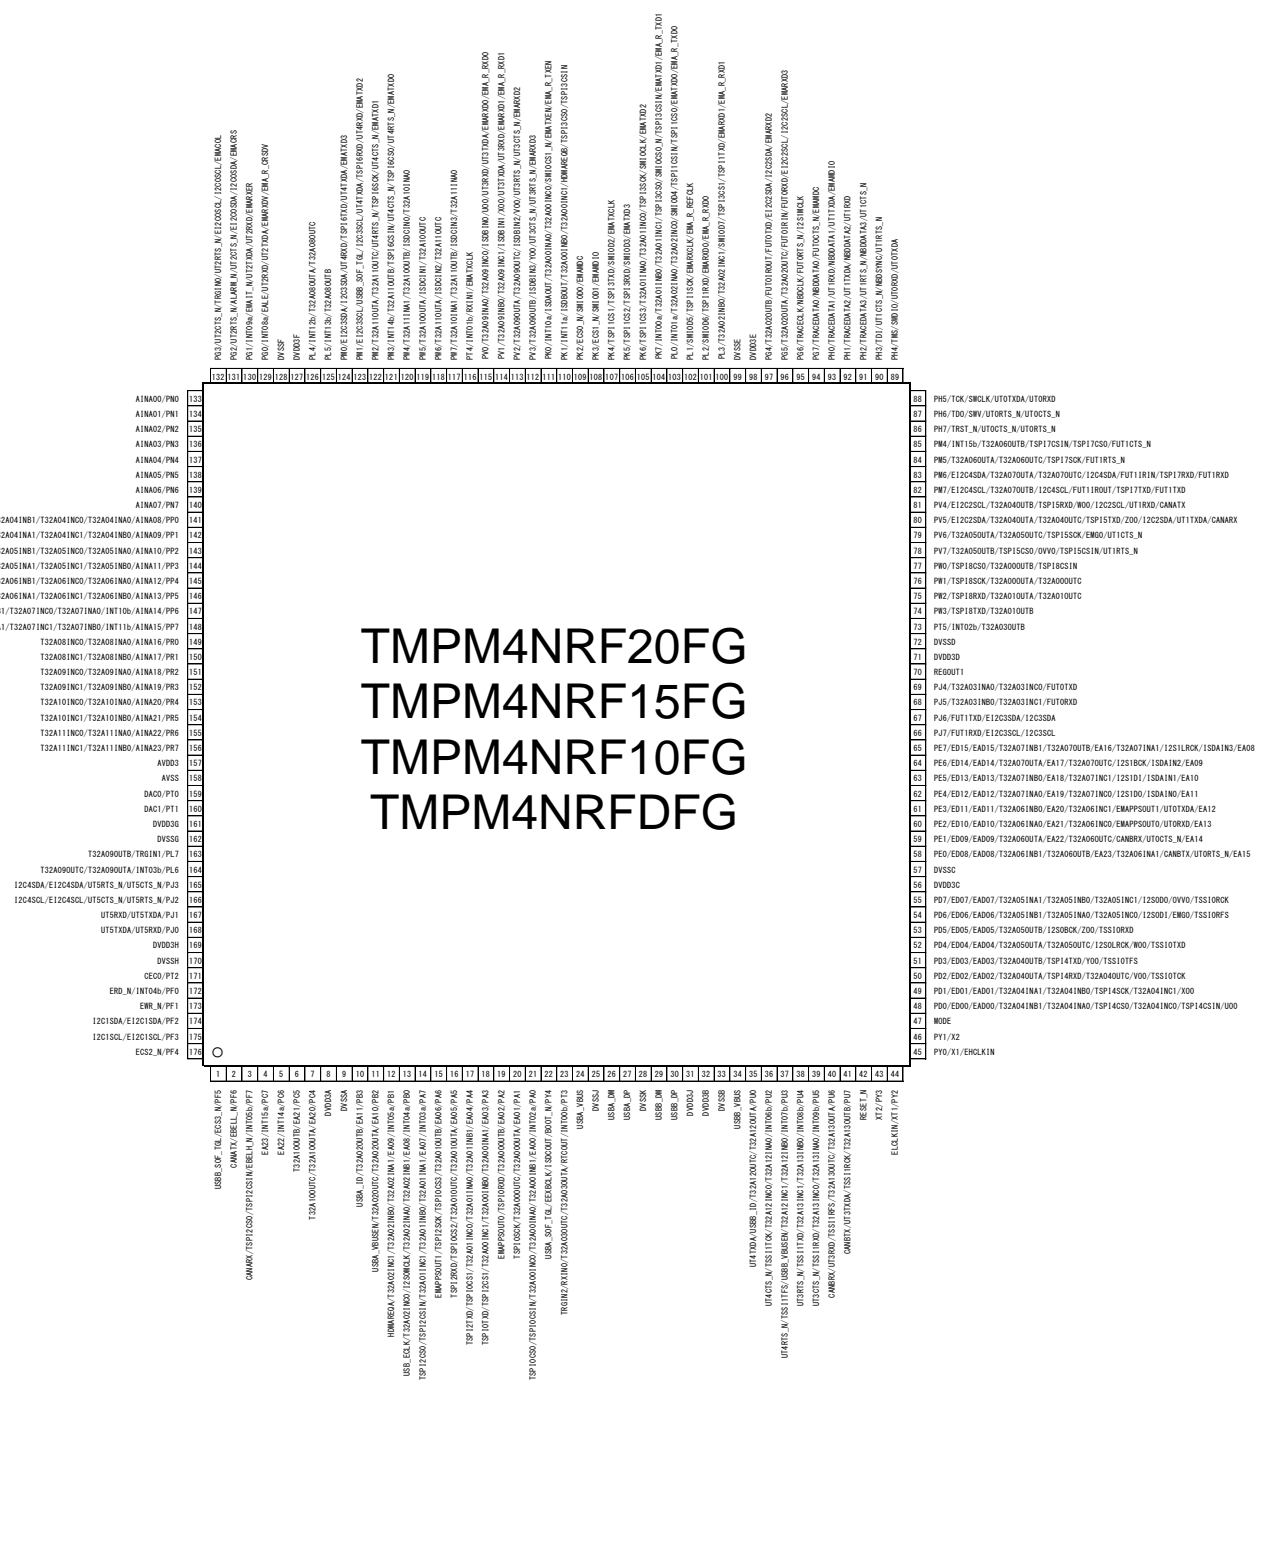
TMPM4NRF20FG
TMPM4NRF15FG
TMPM4NRF10FG
TMPM4NRFDFG

132 PG3/UT2CTS_N/TRGIN0/UT2RTS_N/EI2C0SCL/I2C0SCL/EMACOL
131 PG2/UT2RTS_N/ALARM_N/UT2CTS_N/EI2C0SDA/I2C0SDA/EMACRS
130 PG1/INT09a/EMAIT_N/UT2TXDA/UT2RXD/EMARXER
129 PG0/INT08a/EALE/UT2RXD/UT2TXDA/EMARXDV/EMA_R_CRSDV
128 DVSSF
127 DVDD3F
126 PL4/INT12b/T32A08OUTA/T32A08OUTC
125 PL5/INT13b/T32A08OUTB
124 PM0/EI2C3SDA/I2C3SDA/UT4RXD/TSP16TXD/UT4TXDA/EMATXD3
123 PM1/EI2C3SCL/USBB_SOF_TGL/I2C3SCL/UT4TXDA/TSP16RXD/UT4RXD/EMATXD2
122 PM2/T32A10OUTA/T32A10OUTC/UT4RTS_N/TSP16SCK/UT4CTS_N/EMATXD1
121 PM3/INT14b/T32A10OUTB/TSP16CSIN/UT4CTS_N/TSP16CS0/UT4RTS_N/EMATXD0
120 PM4/T32A11INA1/T32A10OUTB/ISDCIN0/T32A10INA0
119 PM5/T32A10OUTA/ISDCIN1/T32A10OUTC
118 PM6/T32A11OUTA/ISDCIN2/T32A11OUTC
117 PM7/T32A10INA1/T32A11OUTB/ISDCIN3/T32A11INA0
116 PT4/INT01b/RXIN1/EMATXCLK
115 PV0/T32A09INA0/T32A09INC0/ISDBIN0/UO0/UT3TXDA/EMARXD0/EMA_R_RXD0
114 PV1/T32A09INB0/T32A09INC1/ISDBIN1/XO0/UT3RXD/EMARXD1/EMA_R_RXD1
113 PV2/T32A09OUTA/T32A09OUTC/ISDBIN2/VO0/UT3RTS_N/EMARXD2
112 PV3/T32A09OUTB/ISDBIN3/YO0/UT3CTS_N/UT3RTS_N/EMARXD3
111 PK0/INT10a/ISDAOUT/T32A00INA0/T32A00INC0/SMI0CS1_N/EMATXEN/EMA_R_TXEN
110 PK1/INT11a/ISDBOUT/T32A00INB0/T32A00INC1/HDMAREQB/TSP13CS0/TSP13CSIN
109 PK2/ECS0_N/SMI0D0/EMAMDC
108 PK3/ECS1_N/SMI0D1/EMAMDIO
107 PK4/TSP1CS1/TSP13TXD/SMI0D2/EMATXCLK
106 PK5/TSP1CS2/TSP13RXD/SMI0D3/EMATXD3
105 PK6/TSP1CS3/T32A01INA0/T32A01INC0/TSP13SCK/SMI0CLK/EMATXD2
104 PK7/INT00a/T32A01INB0/T32A01INC1/TSP13CS0/SMI0CS0_N/TSP13CSIN/EMATXD1/EMA_R_TXD1
103 PL0/INT01a/T32A02INA0/T32A02INC0/SMI0D4/TSP11CSIN/TSP11CS0/EMATXD0/EMA_R_TXD0
102 PL1/SMI0D5/TSP1SCK/EMARXCLK/EMA_R_REFCLK
101 PL2/SMI0D6/TSP11RXD/EMARXD0/EMA_R_RXD0
100 PL3/T32A02INB0/T32A02INC1/SMI0D7/TSP13CS1/TSP11TXD/EMARXD1/EMA_R_RXD1
99 DVSSE
98 DVDD3E
97 PG4/T32A02OUTB/FUTO1ROUT/FUTOTXD/EI2C2SDA/I2C2SDA/EMARXD2
96 PG5/T32A02OUTA/T32A02OUTC/FUTO1RIN/FUTORXD/EI2C2SCL/I2C2SCL/EMARXD3
95 PG6/TRACECLK/NBDCLK/FUTORTS_N/I2S1MCLK
94 PG7/TRACEDATA0/NBDDATA0/FUTOCTS_N/EMAMDC
93 PH0/TRACEDATA1/UT1RXD/NBDDATA1/UT1TXDA/EMAMDIO
92 PH1/TRACEDATA2/UT1TXDA/NBDDATA2/UT1RXD
91 PH2/TRACEDATA3/UT1RTS_N/NBDDATA3/UT1CTS_N
90 PH3/TDI/UT1CTS_N/NBDSYNC/UT1RTS_N
89 PH4/TMS/SWDIO/UTORXD/UTOTXDA

133 AINA00/PN0
134 AINA01/PN1
135 AINA02/PN2
136 AINA03/PN3
137 AINA04/PN4
138 AINA05/PN5
139 AINA06/PN6
140 AINA07/PN7
141 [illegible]2A04INB1/T32A04INC0/T32A04INA0/AINA08/PP0
142 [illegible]2A04INA1/T32A04INC1/T32A04INB0/AINA09/PP1
143 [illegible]2A05INB1/T32A05INC0/T32A05INA0/AINA10/PP2
144 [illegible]2A05INA1/T32A05INC1/T32A05INB0/AINA11/PP3
145 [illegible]2A06INB1/T32A06INC0/T32A06INA0/AINA12/PP4
146 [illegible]2A06INA1/T32A06INC1/T32A06INB0/AINA13/PP5
147 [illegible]1/T32A07INC0/T32A07INA0/INT10b/AINA14/PP6
148 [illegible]1/T32A07INC1/T32A07INB0/INT11b/AINA15/PP7
149 T32A08INC0/T32A08INA0/AINA16/PR0
150 T32A08INC1/T32A08INB0/AINA17/PR1
151 T32A09INC0/T32A09INA0/AINA18/PR2
152 T32A09INC1/T32A09INB0/AINA19/PR3
153 T32A10INC0/T32A10INA0/AINA20/PR4
154 T32A10INC1/T32A10INB0/AINA21/PR5
155 T32A11INC0/T32A11INA0/AINA22/PR6
156 T32A11INC1/T32A11INB0/AINA23/PR7
157 AVDD3
158 AVSS
159 DAC0/PT0
160 DAC1/PT1
161 DVDD3G
162 DVSSG
163 T32A09OUTB/TRGIN1/PL7
164 T32A09OUTC/T32A09OUTA/INT03b/PL6
165 I2C4SDA/EI2C4SDA/UT5RTS_N/UT5CTS_N/PJ3
166 I2C4SCL/EI2C4SCL/UT5CTS_N/UT5RTS_N/PJ2
167 UT5RXD/UT5TXDA/PJ1
168 UT5TXDA/UT5RXD/PJ0
169 DVDD3H
170 DVSSH
171 CEC0/PT2
172 ERD_N/INT04b/PF0
173 EWR_N/PF1
174 I2C1SDA/EI2C1SDA/PF2
175 I2C1SCL/EI2C1SCL/PF3
176 ECS2_N/PF4

1 USBB_SOF_TGL/ECS3_N/PF5
2 CANATX/EBELL_N/PF6
3 CANARX/TSP12CS0/TSP12CSIN/EBELH_N/INT05b/PF7
4 EA23/INT15a/PC7
5 EA22/INT14a/PC6
6 T32A10OUTB/EA21/PC5
7 T32A10OUTC/T32A10OUTA/EA20/PC4
8 DVDD3A
9 DVSSA
10 USBA_ID/T32A02OUTB/EA11/PB3
11 USBA_VBUSEN/T32A02OUTC/T32A02OUTA/EA10/PB2
12 HDMAREQA/T32A02INC1/T32A02INB0/T32A02INA1/EA09/INT05a/PB1
13 USB_ECLK/T32A02INC0/I2S0MCLK/T32A02INA0/T32A02INB1/EA08/INT04a/PB0
14 TSP12CSIN/TSP12CS0/T32A01INC1/T32A01INB0/T32A01INA1/EA07/INT03a/PA7
15 EMAPPSOUT1/TSP12SCK/TSP10CS3/T32A01OUTB/EA06/PA6
16 TSP12RXD/TSP10CS2/T32A01OUTC/T32A01OUTA/EA05/PA5
17 TSP12TXD/TSP10CS1/T32A01INC0/T32A01INA0/T32A01INB1/EA04/PA4
18 TSP10TXD/TSP12CS1/T32A00INC1/T32A00INB0/T32A00INA1/EA03/PA3
19 EMAPPSOUT0/TSP10RXD/T32A00OUTB/EA02/PA2
20 TSP10SCK/T32A00OUTC/T32A00OUTA/EA01/PA1
21 TSP10CS0/TSP10CSIN/T32A00INC0/T32A00INA0/T32A00INB1/EA00/INT02a/PA0
22 USBA_SOF_TGL/EEXBCLK/ISDCOUT/BOOT_N/PY4
23 TRGIN2/RXIN0/T32A03OUTC/T32A03OUTA/RTCOUT/INT00b/PT3
24 USBA_VBUS
25 DVSSJ
26 USBA_DM
27 USBA_DP
28 DVSSK
29 USBB_DM
30 USBB_DP
31 DVDD3J
32 DVDD3B
33 DVSSB
34 USBB_VBUS
35 UT4TXDA/USBB_ID/T32A12OUTC/T32A12OUTA/PU0
36 UT4CTS_N/TSS11TCK/T32A12INC0/T32A12INA0/INT06b/PU2
37 UT4RTS_N/TSS11TFS/USBB_VBUSEN/T32A12INC1/T32A12INB0/INT07b/PU3
38 UT3RTS_N/TSS11TXD/T32A13INC1/T32A13INB0/INT08b/PU4
39 UT3CTS_N/TSS11RXD/T32A13INC0/T32A13INA0/INT09b/PU5
40 CANBRX/UT3RXD/TSS11RFS/T32A13OUTC/T32A13OUTA/PU6
41 CANBTX/UT3TXDA/TSS11RCK/T32A13OUTB/PU7
42 RESET_N
43 XT2/PY3
44 ELCLKIN/XT1/PY2

88 PH5/TCK/SWCLK/UT0TXDA/UT0RXD
87 PH6/TDO/SWV/UT0RTS_N/UT0CTS_N
86 PH7/TRST_N/UT0CTS_N/UT0RTS_N
85 PM4/INT15b/T32A06OUTB/TSP17CSIN/TSP17CS0/FUT1CTS_N
84 PM5/T32A06OUTA/T32A06OUTC/TSP17SCK/FUT1RTS_N
83 PM6/EI2C4SDA/T32A07OUTA/T32A07OUTC/I2C4SDA/FUT1IRIN/TSP17RXD/FUT1RXD
82 PM7/EI2C4SCL/T32A07OUTB/I2C4SCL/FUT1IROUT/TSP17TXD/FUT1TXD
81 PV4/EI2C2SCL/T32A04OUTB/TSP15RXD/WO0/I2C2SCL/UT1RXD/CANATX
80 PV5/EI2C2SDA/T32A04OUTA/T32A04OUTC/TSP15TXD/ZO0/I2C2SDA/UT1TXDA/CANARX
79 PV6/T32A05OUTA/T32A05OUTC/TSP15SCK/EMG0/UT1CTS_N
78 PV7/T32A05OUTB/TSP15CS0/OVV0/TSP15CSIN/UT1RTS_N
77 PW0/TSP18CS0/T32A00OUTB/TSP18CSIN
76 PW1/TSP18SCK/T32A00OUTA/T32A00OUTC
75 PW2/TSP18RXD/T32A01OUTA/T32A01OUTC
74 PW3/TSP18TXD/T32A01OUTB
73 PT5/INT02b/T32A03OUTB
72 DVSSD
71 DVDD3D
70 REGOUT1
69 PJ4/T32A03INA0/T32A03INC0/FUT0TXD
68 PJ5/T32A03INB0/T32A03INC1/FUT0RXD
67 PJ6/FUT1TXD/EI2C3SDA/I2C3SDA
66 PJ7/FUT1RXD/EI2C3SCL/I2C3SCL
65 PE7/ED15/EAD15/T32A07INB1/T32A07OUTB/EA16/T32A07INA1/I2S1LRCK/ISDAIN3/EA08
64 PE6/ED14/EAD14/T32A07OUTA/EA17/T32A07OUTC/I2S1BCK/ISDAIN2/EA09
63 PE5/ED13/EAD13/T32A07INB0/EA18/T32A07INC1/I2S1DI/ISDAIN1/EA10
62 PE4/ED12/EAD12/T32A07INA0/EA19/T32A07INC0/I2S1DO/ISDAIN0/EA11
61 PE3/ED11/EAD11/T32A06INB0/EA20/T32A06INC1/EMAPPSOUT1/UT0TXDA/EA12
60 PE2/ED10/EAD10/T32A06INA0/EA21/T32A06INC0/EMAPPSOUT0/UT0RXD/EA13
59 PE1/ED09/EAD09/T32A06OUTA/EA22/T32A06OUTC/CANBRX/UT0CTS_N/EA14
58 PE0/ED08/EAD08/T32A06INB1/T32A06OUTB/EA23/T32A06INA1/CANBTX/UT0RTS_N/EA15
57 DVSSC
56 DVDD3C
55 PD7/ED07/EAD07/T32A05INA1/T32A05INB0/T32A05INC1/I2S0DO/OVV0/TSS1ORCK
54 PD6/ED06/EAD06/T32A05INB1/T32A05INA0/T32A05INC0/I2S0DI/EMG0/TSS1ORFS
53 PD5/ED05/EAD05/T32A05OUTB/I2S0BCK/ZO0/TSS1ORXD
52 PD4/ED04/EAD04/T32A05OUTA/T32A05OUTC/I2S0LRCK/WO0/TSS1OTXD
51 PD3/ED03/EAD03/T32A04OUTB/TSP14TXD/YO0/TSS1OTFS
50 PD2/ED02/EAD02/T32A04OUTA/TSP14RXD/T32A04OUTC/VO0/TSS1OTCK
49 PD1/ED01/EAD01/T32A04INA1/T32A04INB0/TSP14SCK/T32A04INC1/XO0
48 PD0/ED00/EAD00/T32A04INB1/T32A04INA0/TSP14CS0/T32A04INC0/TSP14CSIN/UO0
47 MODE
46 PY1/X2
45 PY0/X1/EHCLKIN